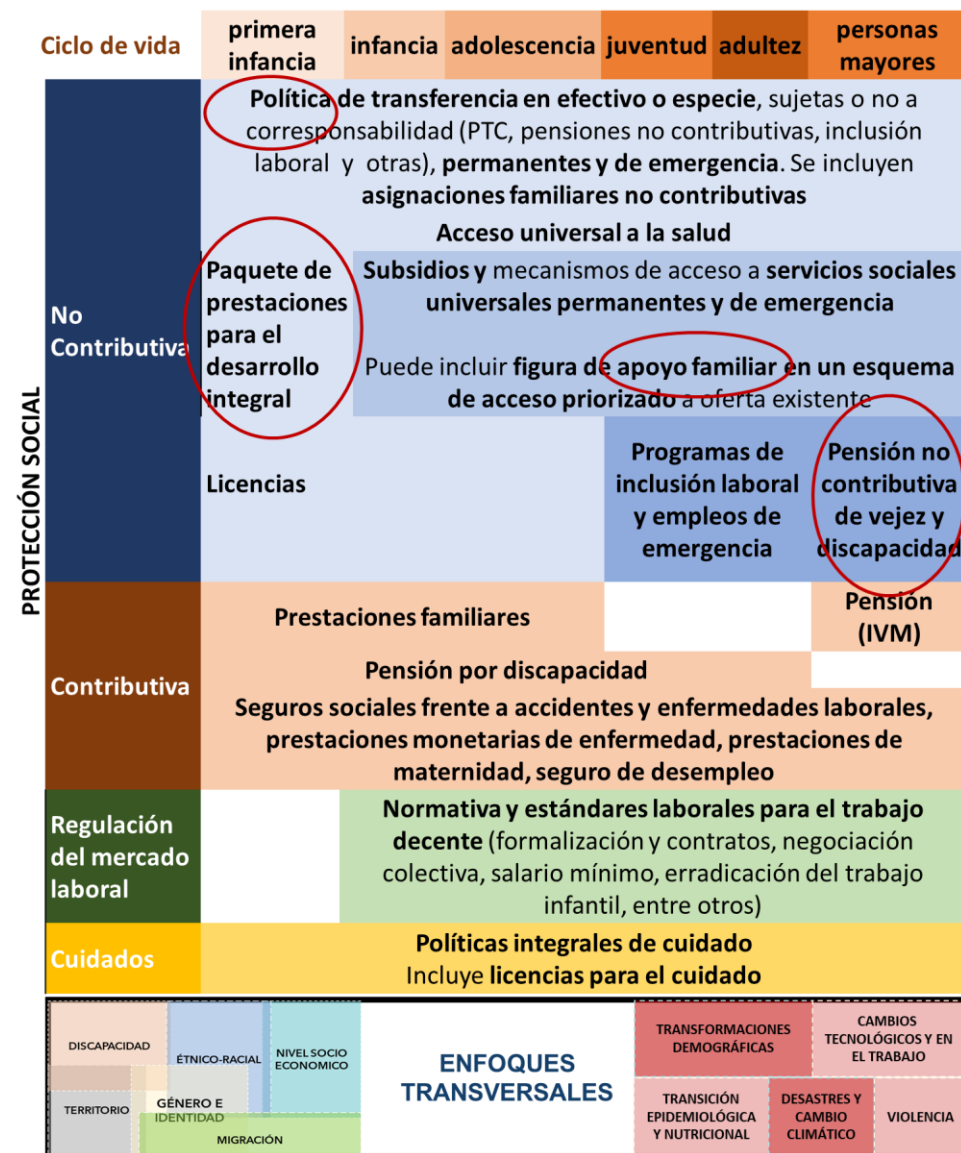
Ciclo de vida

| primera infancia | infancia | adolescencia | juventud | adultez | personas mayores |
|---|---|---|---|---|---|

PROTECCIÓN SOCIAL

No Contributiva

Política de transferencia en efectivo o especie, sujetas o no a corresponsabilidad (PTC, pensiones no contributivas, inclusión laboral y otras), permanentes y de emergencia. Se incluyen asignaciones familiares no contributivas

Acceso universal a la salud

Paquete de prestaciones para el desarrollo integral

Subsidios y mecanismos de acceso a servicios sociales universales permanentes y de emergencia

Puede incluir figura de apoyo familiar en un esquema de acceso priorizado a oferta existente

Licencias

Programas de inclusión laboral y empleos de emergencia

Pensión no contributiva de vejez y discapacidad

Contributiva

Prestaciones familiares

Pensión (IVM)

Pensión por discapacidad

Seguros sociales frente a accidentes y enfermedades laborales, prestaciones monetarias de enfermedad, prestaciones de maternidad, seguro de desempleo

Regulación del mercado laboral

Normativa y estándares laborales para el trabajo decente (formalización y contratos, negociación colectiva, salario mínimo, erradicación del trabajo infantil, entre otros)

Cuidados

Políticas integrales de cuidado
Incluye licencias para el cuidado

DISCAPACIDAD
ÉTNICO-RACIAL
NIVEL SOCIO ECONOMICO
TERRITORIO
GÉNERO E IDENTIDAD
MIGRACIÓN

ENFOQUES TRANSVERSALES

TRANSFORMACIONES DEMOGRÁFICAS
CAMBIOS TECNOLÓGICOS Y EN EL TRABAJO
TRANSICIÓN EPIDEMIOLÓGICA Y NUTRICIONAL
DESASTRES Y CAMBIO CLIMÁTICO
VIOLENCIA